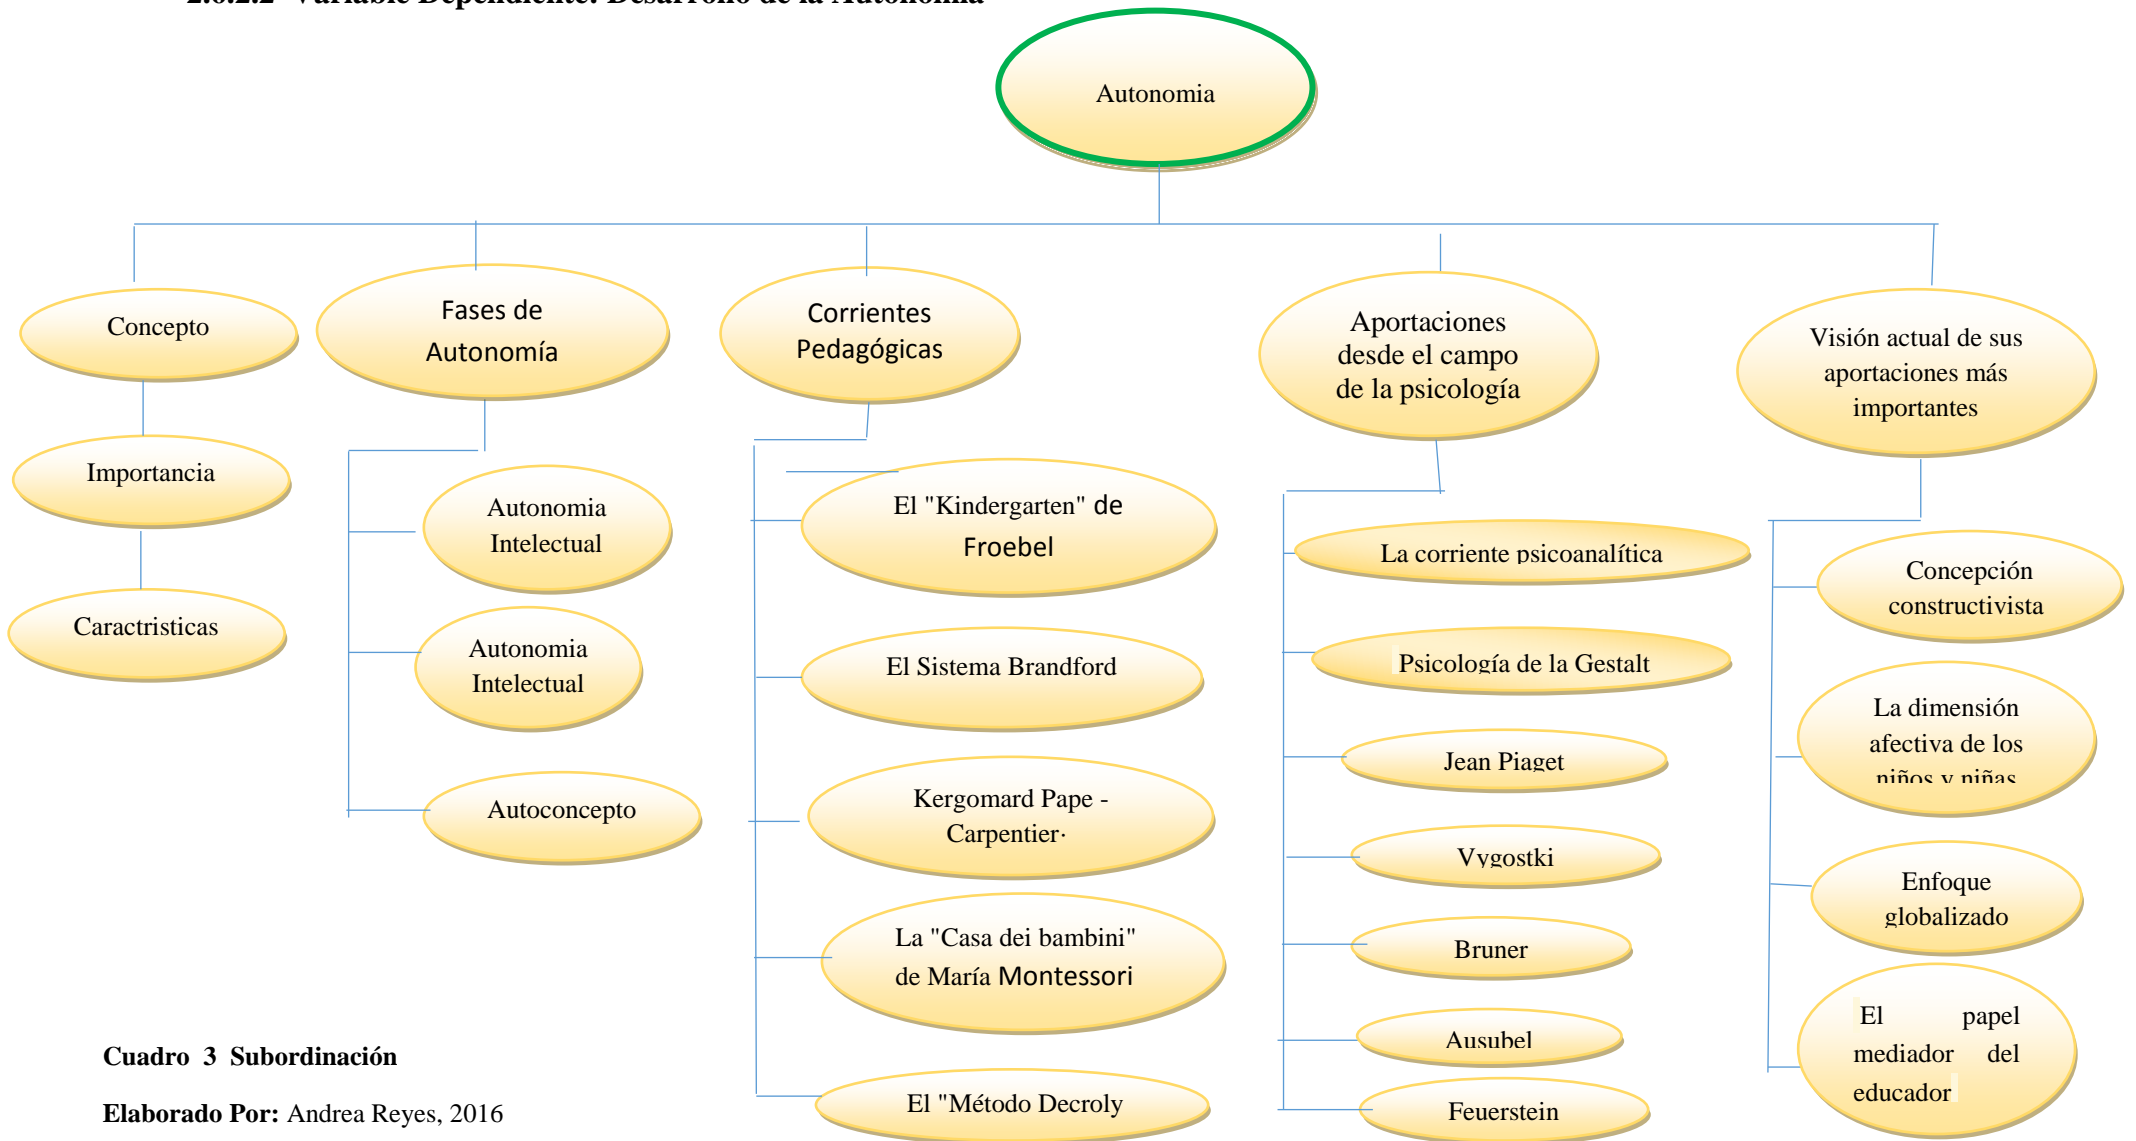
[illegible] Variable Dependiente: Desarrollo de la Autonomía

Autonomia

Concepto

Importancia

Caractristicas

Fases de Autonomía

Autonomia Intelectual

Autonomia Intelectual

Autoconcepto

Corrientes Pedagógicas

El "Kindergarten" de Froebel

El Sistema Brandford

Kergomard Pape - Carpentier·

La "Casa dei bambini" de María Montessori

El "Método Decroly

Aportaciones desde el campo de la psicología

La corriente psicoanalítica

Psicología de la Gestalt

Jean Piaget

Vygostki

Bruner

Ausubel

Feuerstein

Visión actual de sus aportaciones más importantes

Concepción constructivista

La dimensión afectiva de los niños y niñas

Enfoque globalizado

El papel mediador del educador

Cuadro 3 Subordinación

Elaborado Por: Andrea Reyes, 2016